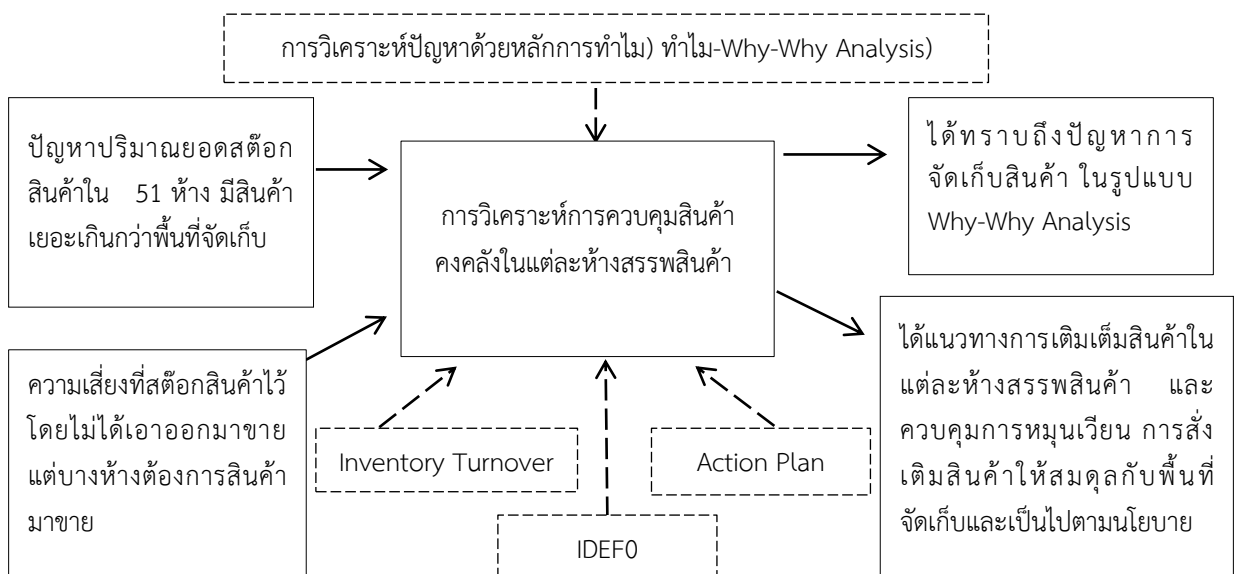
การวิเคราะห์ปัญหาด้วยหลักการทำไม) ทำไม-Why-Why Analysis)

ปัญหาปริมาณยอดสต๊อกสินค้าใน 51 ห้าง มีสินค้าเยอะเกินกว่าพื้นที่จัดเก็บ

การวิเคราะห์การควบคุมสินค้าคงคลังในแต่ละห้างสรรพสินค้า

ได้ทราบถึงปัญหาการจัดเก็บสินค้า ในรูปแบบ Why-Why Analysis

ความเสี่ยงที่สต๊อกสินค้าไว้โดยไม่ได้เอาออกมาขาย แต่บางห้างต้องการสินค้ามาขาย

ได้แนวทางการเติมเต็มสินค้าในแต่ละห้างสรรพสินค้า และควบคุมการหมุนเวียน การสั่งเติมสินค้าให้สมดุลกับพื้นที่จัดเก็บและเป็นไปตามนโยบาย

Inventory Turnover

Action Plan

IDEF0